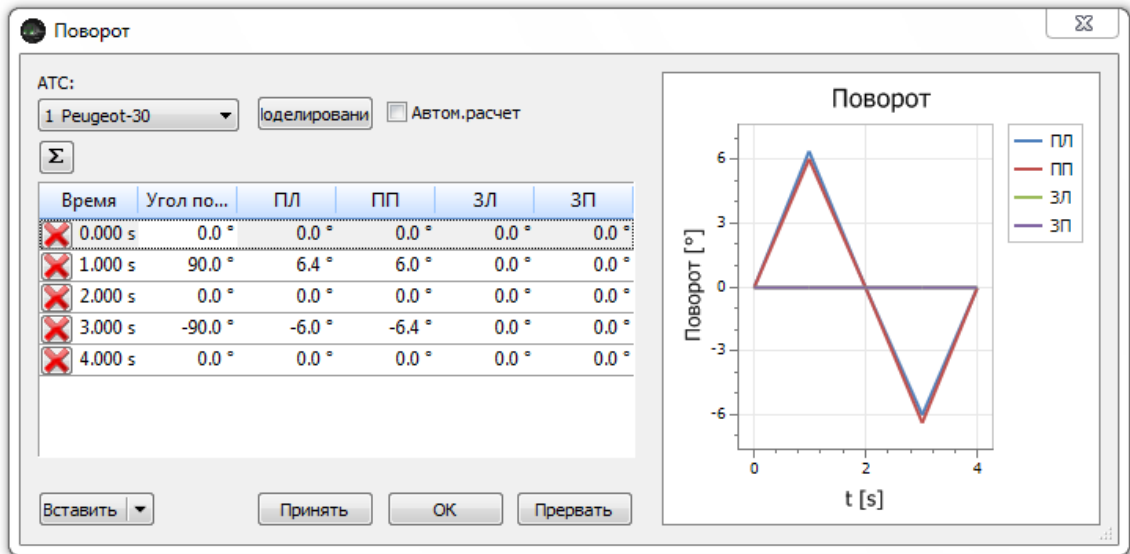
Поворот

АТС:
1 Peugeot-30
юделировани
Автом.расчет
$\Sigma$

| Время | Угол по... | ПЛ | ПП | ЗЛ | ЗП |
|---|---|---|---|---|---|
| 0.000 s | 0.0 ° | 0.0 ° | 0.0 ° | 0.0 ° | 0.0 ° |
| 1.000 s | 90.0 ° | 6.4 ° | 6.0 ° | 0.0 ° | 0.0 ° |
| 2.000 s | 0.0 ° | 0.0 ° | 0.0 ° | 0.0 ° | 0.0 ° |
| 3.000 s | -90.0 ° | -6.0 ° | -6.4 ° | 0.0 ° | 0.0 ° |
| 4.000 s | 0.0 ° | 0.0 ° | 0.0 ° | 0.0 ° | 0.0 ° |

Вставить
Принять
OK
Прервать

Поворот
ПЛ
ПП
ЗЛ
ЗП
6
3
0
-3
-6
Поворот [°]
0
2
4
t [s]